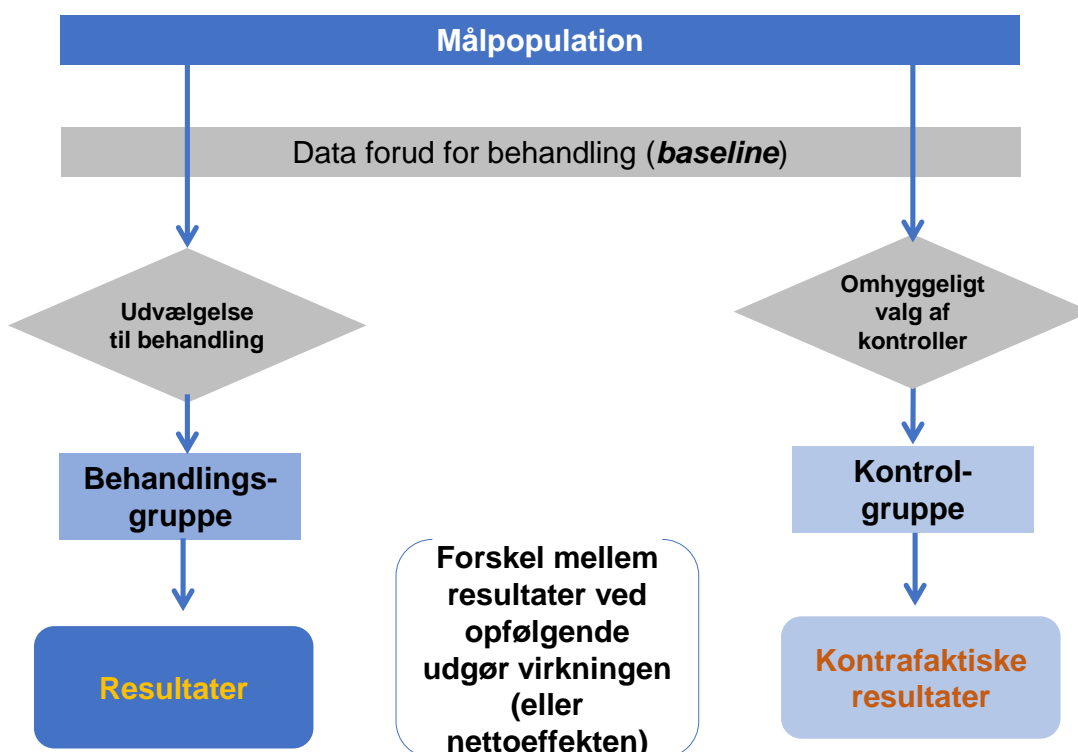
Målpopulation

Data forud for behandling (***baseline***)

Udvælgelse til behandling

Omhyggeligt valg af kontroller

Behandlingsgruppe

Kontrolgruppe

Forskel mellem resultater ved opfølgende udgør virkningen (eller nettoeffekten)

Resultater

Kontrafaktiske resultater